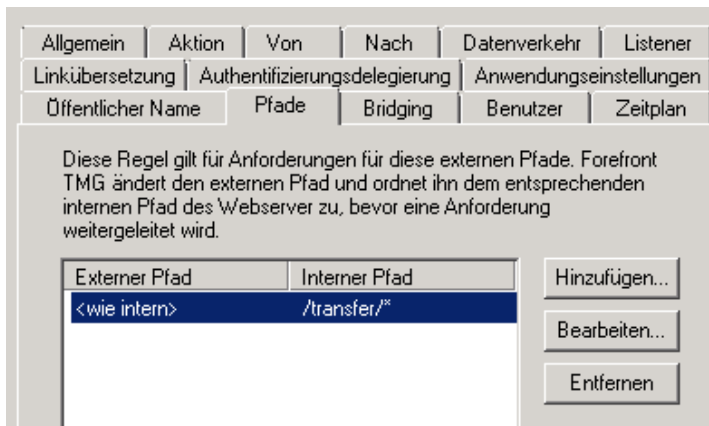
Allgemein | Aktion | Von | Nach | Datenverkehr | Listener
Linkübersetzung | Authentifizierungsdelegierung | Anwendungseinstellungen
Öffentlicher Name | Pfade | Bridging | Benutzer | Zeitplan

Diese Regel gilt für Anforderungen für diese externen Pfade. Forefront TMG ändert den externen Pfad und ordnet ihn dem entsprechenden internen Pfad des Webserver zu, bevor eine Anforderung weitergeleitet wird.

| Externer Pfad | Interner Pfad |
|---|---|
| <wie intern> | /transfer/* |

Hinzufügen...
Bearbeiten...
Entfernen